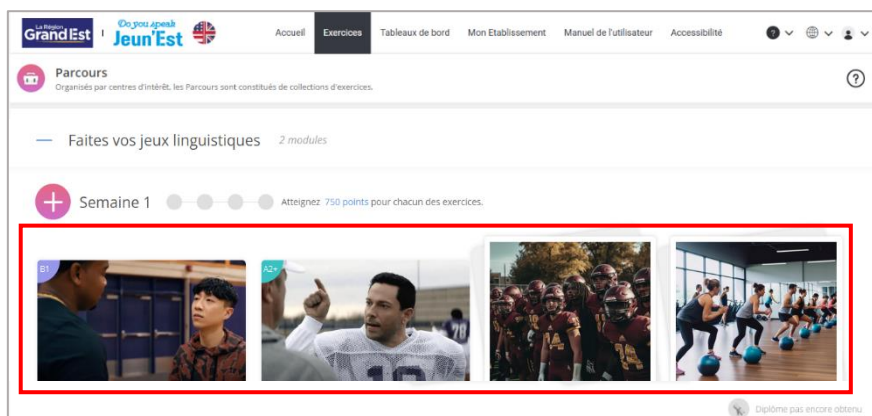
La Région
Grand Est

Do you speak
Jeun'Est

Accueil Exercices Tableaux de bord Mon Etablissement Manuel de l'utilisateur Accessibilité

Parcours
Organisés par centres d'intérêt, les Parcours sont constitués de collections d'exercices.

?

— Faites vos jeux linguistiques 2 modules

+ Semaine 1 Atteignez 750 points pour chacun des exercices.

B1

A2+

10

Diplôme pas encore obtenu